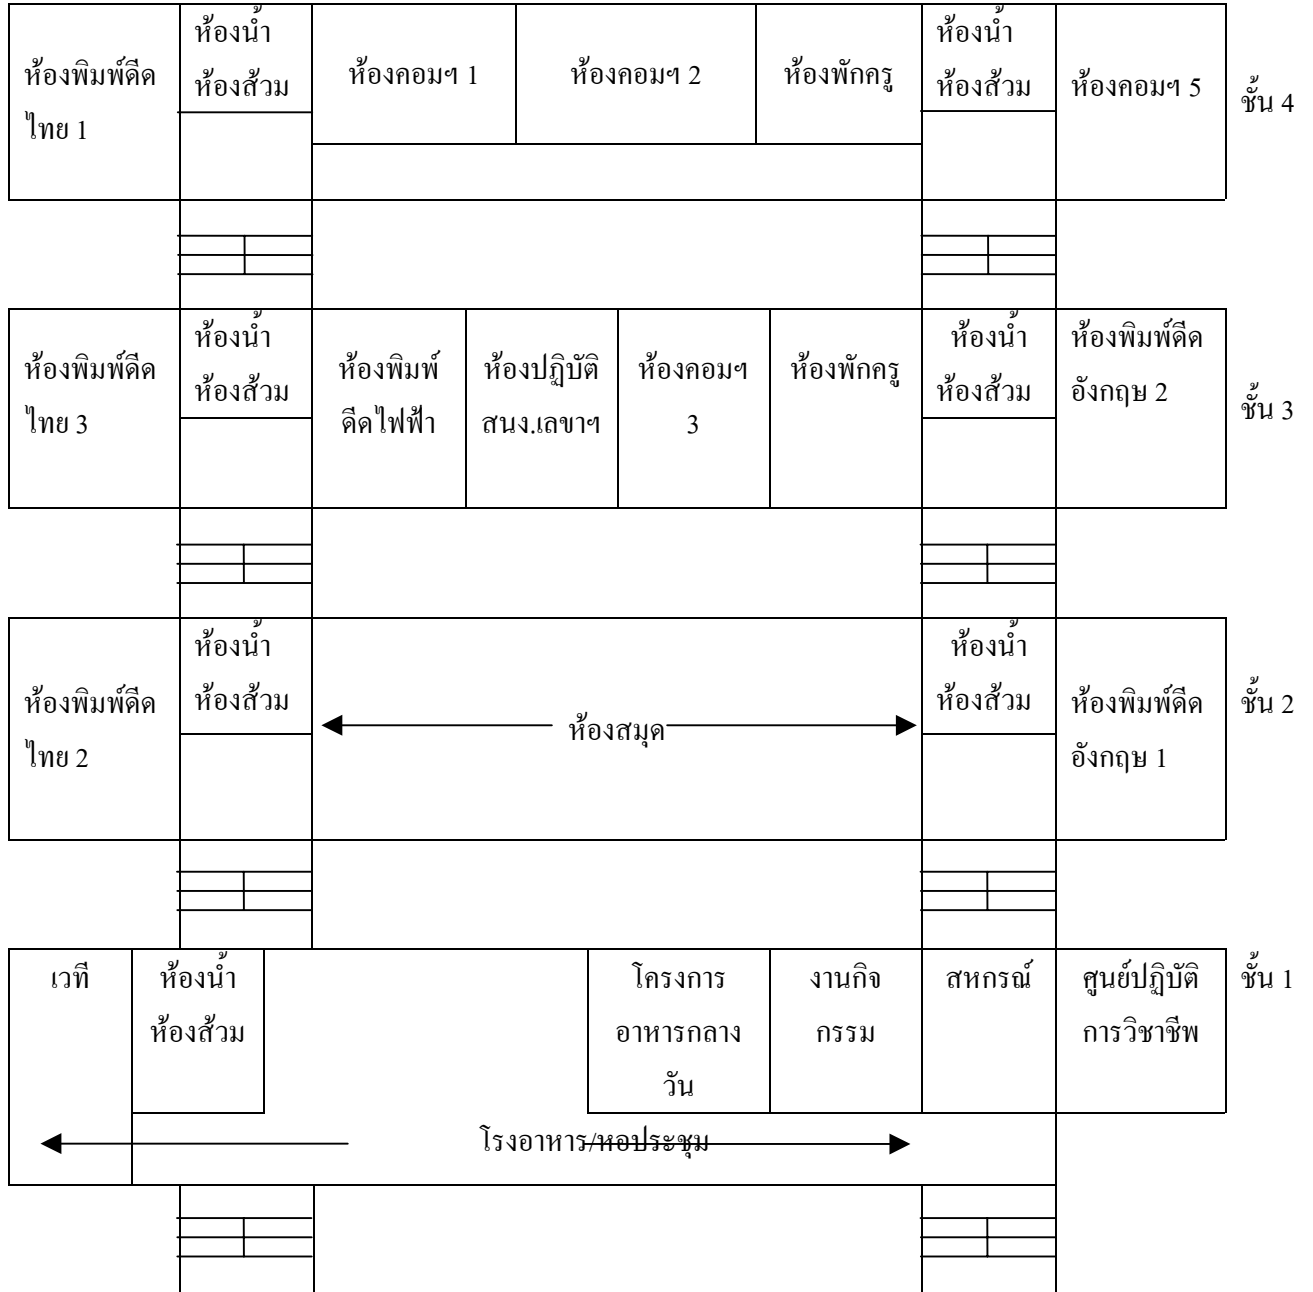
ห้องพิมพ์ดีดไทย 1
ห้องน้ำ ห้องส้วม
ห้องคอมฯ 1
ห้องคอมฯ 2
ห้องพักครู
ห้องน้ำ ห้องส้วม
ห้องคอมฯ 5
ชั้น 4

ห้องพิมพ์ดีดไทย 3
ห้องน้ำ ห้องส้วม
ห้องพิมพ์ดีดไฟฟ้า
ห้องปฏิบัติสนง.เลขาฯ
ห้องคอมฯ 3
ห้องพักครู
ห้องน้ำ ห้องส้วม
ห้องพิมพ์ดีดอังกฤษ 2
ชั้น 3

ห้องพิมพ์ดีดไทย 2
ห้องน้ำ ห้องส้วม
ห้องสมุด
ห้องน้ำ ห้องส้วม
ห้องพิมพ์ดีดอังกฤษ 1
ชั้น 2

เวที
ห้องน้ำ ห้องส้วม
โครงการอาหารกลางวัน
งานกิจกรรม
สหกรณ์
ศูนย์ปฏิบัติการวิชาชีพ
ชั้น 1
โรงอาหาร/หอประชุม